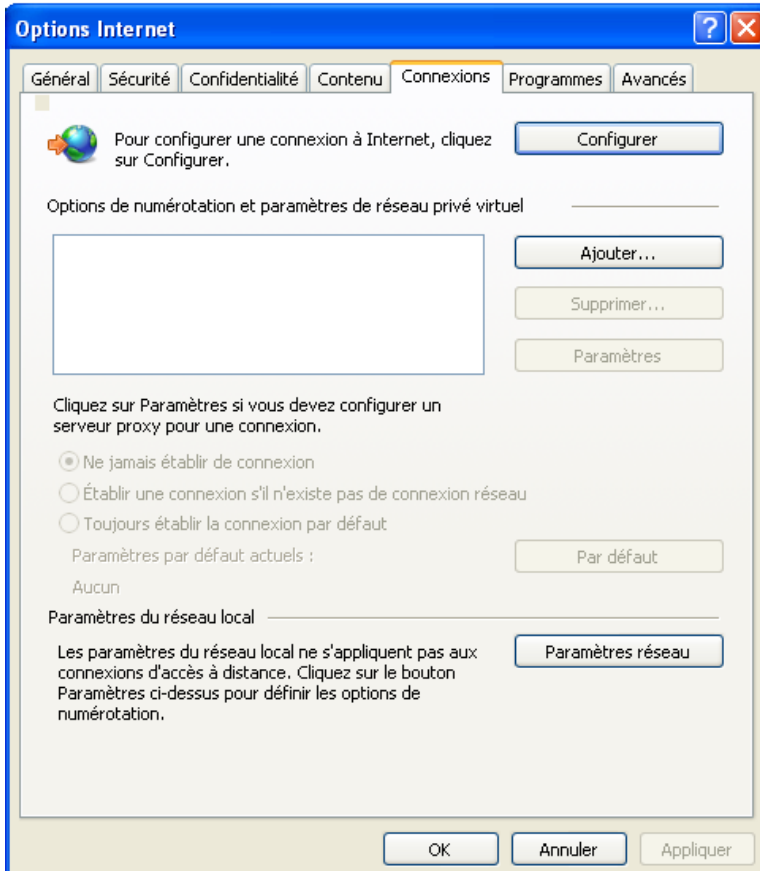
Options Internet

?

Général | Sécurité | Confidentialité | Contenu | Connexions | Programmes | Avancés

Pour configurer une connexion à Internet, cliquez sur Configurer.

Configurer

Options de numérotation et paramètres de réseau privé virtuel

Ajouter...

Supprimer...

Paramètres

Cliquez sur Paramètres si vous devez configurer un serveur proxy pour une connexion.

Ne jamais établir de connexion

Établir une connexion s'il n'existe pas de connexion réseau

Toujours établir la connexion par défaut

Paramètres par défaut actuels :

Par défaut

Aucun

Paramètres du réseau local

Les paramètres du réseau local ne s'appliquent pas aux connexions d'accès à distance. Cliquez sur le bouton Paramètres ci-dessus pour définir les options de numérotation.

Paramètres réseau

OK

Annuler

Appliquer